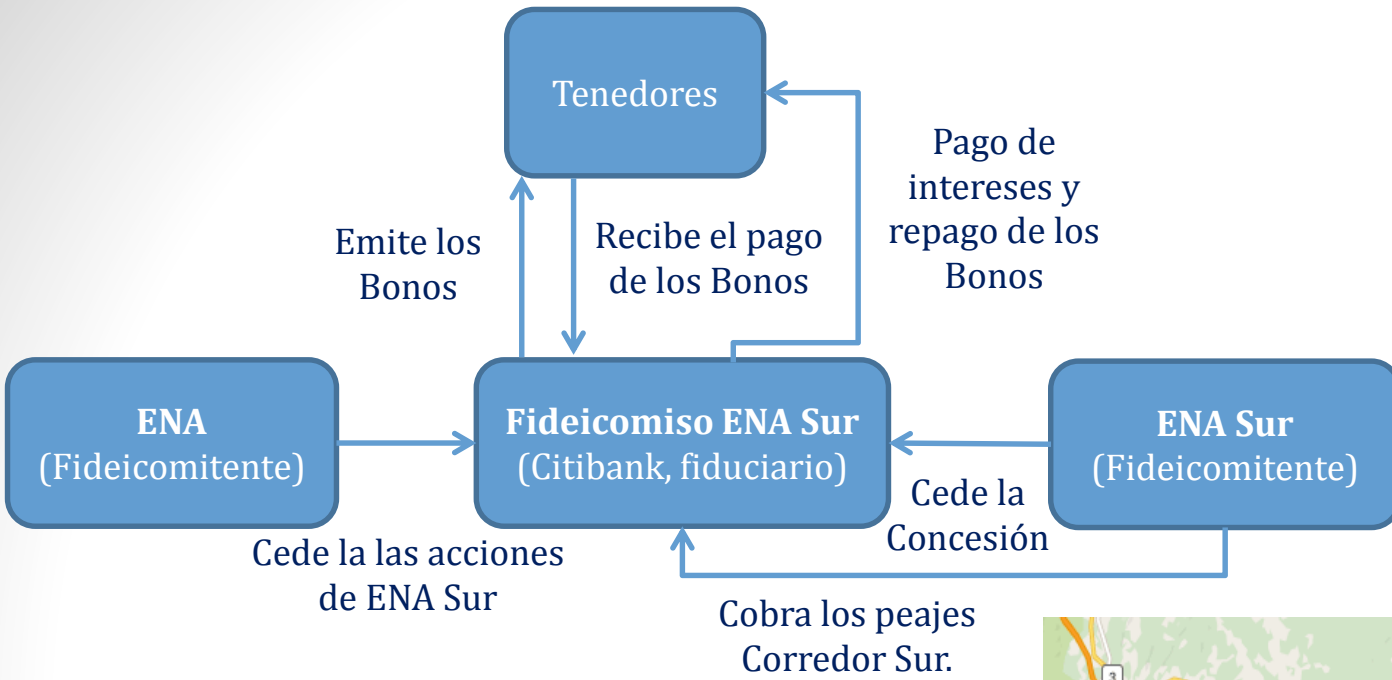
Tenedores

Pago de intereses y repago de los Bonos

Emite los Bonos

Recibe el pago de los Bonos

ENA
(Fideicomitente)

Fideicomiso ENA Sur
(Citibank, fiduciario)

ENA Sur
(Fideicomitente)

Cede la Concesión

Cede la las acciones de ENA Sur

Cobra los peajes Corredor Sur.

3